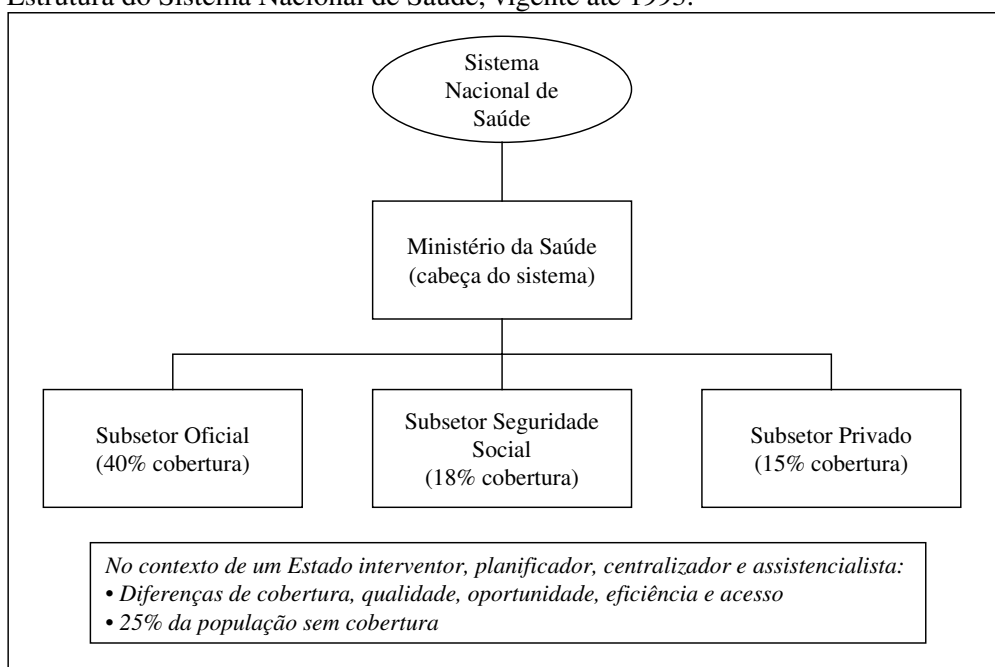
Estrutura do Sistema Nacional de Saúde, vigente até 1993.

Sistema Nacional de Saúde

Ministério da Saúde (cabeça do sistema)

Subsetor Oficial (40% cobertura)

Subsetor Seguridade Social (18% cobertura)

Subsetor Privado (15% cobertura)

*No contexto de um Estado interventor, planificador, centralizador e assistencialista:*
*• Diferenças de cobertura, qualidade, oportunidade, eficiência e acesso*
*• 25% da população sem cobertura*